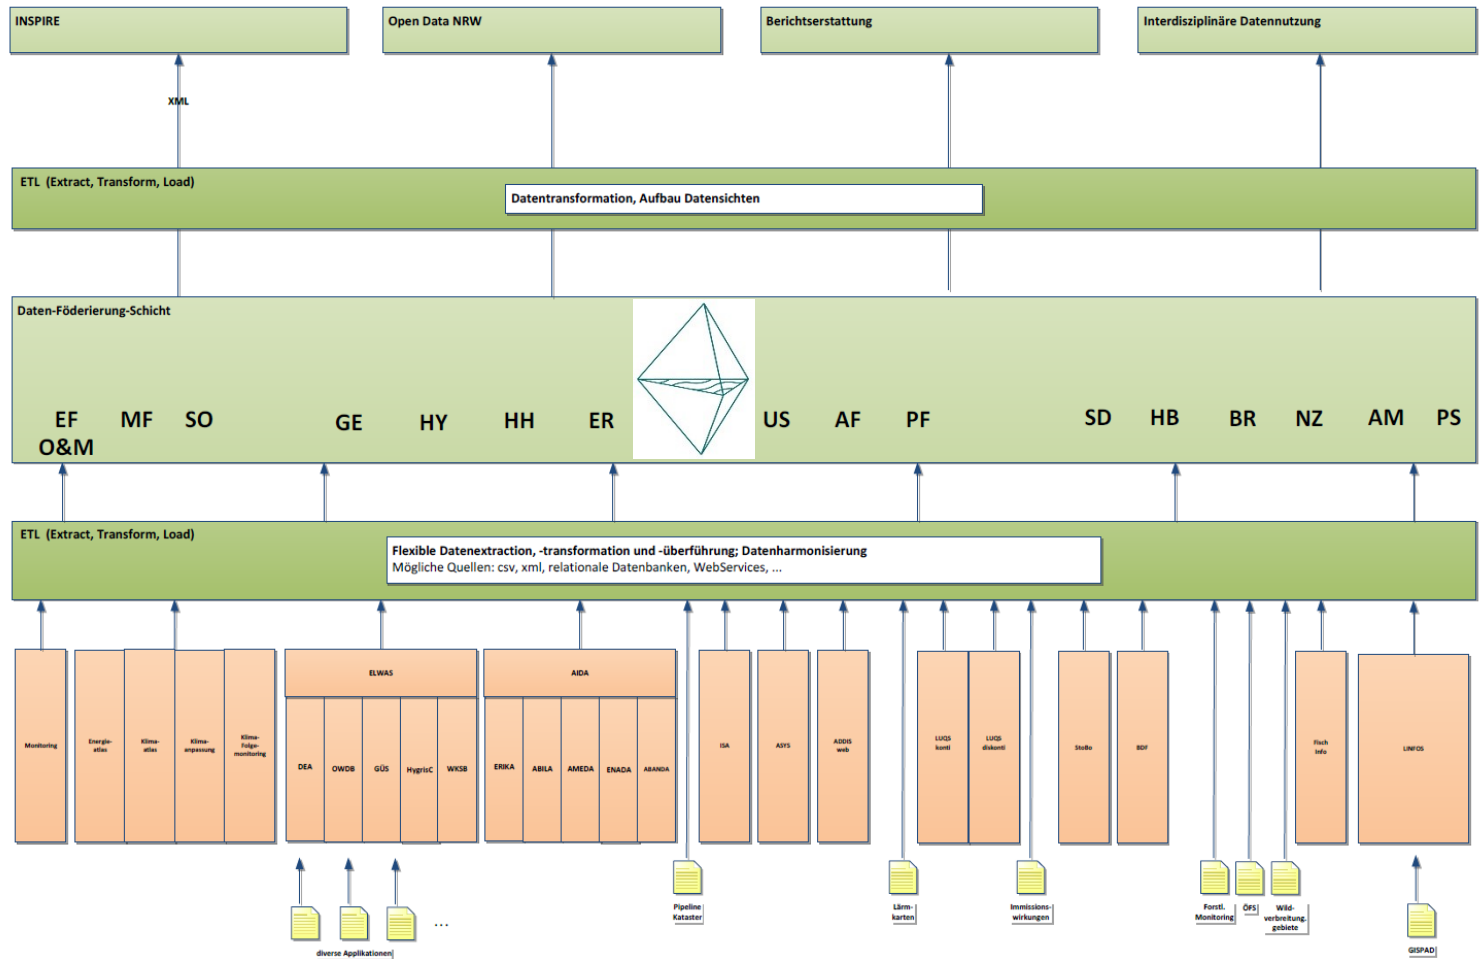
INSPIRE

Open Data NRW

Berichtserstattung

Interdisziplinäre Datennutzung

XML

ETL (Extract, Transform, Load)

Datentransformation, Aufbau Datensichten

Daten-Föderierung-Schicht

EF MF SO GE HY HH ER US AF PF SD HB BR NZ AM PS
O&M

ETL (Extract, Transform, Load)

Flexible Datenextraction, -transformation und -überführung; Datenharmonisierung
Mögliche Quellen: csv, xml, relationale Datenbanken, WebServices, ...

Monitoring

Energie-atlas

Klima-atlas

Klima-anpassung

Klima-Folge-monitoring

ELWAS

DEA

OWDB

GÜS

HygrisC

WKSB

AIDA

ERIKA

ABILA

AMEDA

ENADA

ABANDA

ISA

ASYS

ADDIS web

LUQS konti

LUQS diskonti

StoBo

BDF

Fisch Info

LINFOS

diverse Applikationen

...

Pipeline Kataster

Lärm-karten

Immissions-wirkungen

Forstl. Monitoring

ÖFS

Wild-verbreitung. gebiete

GISPAD